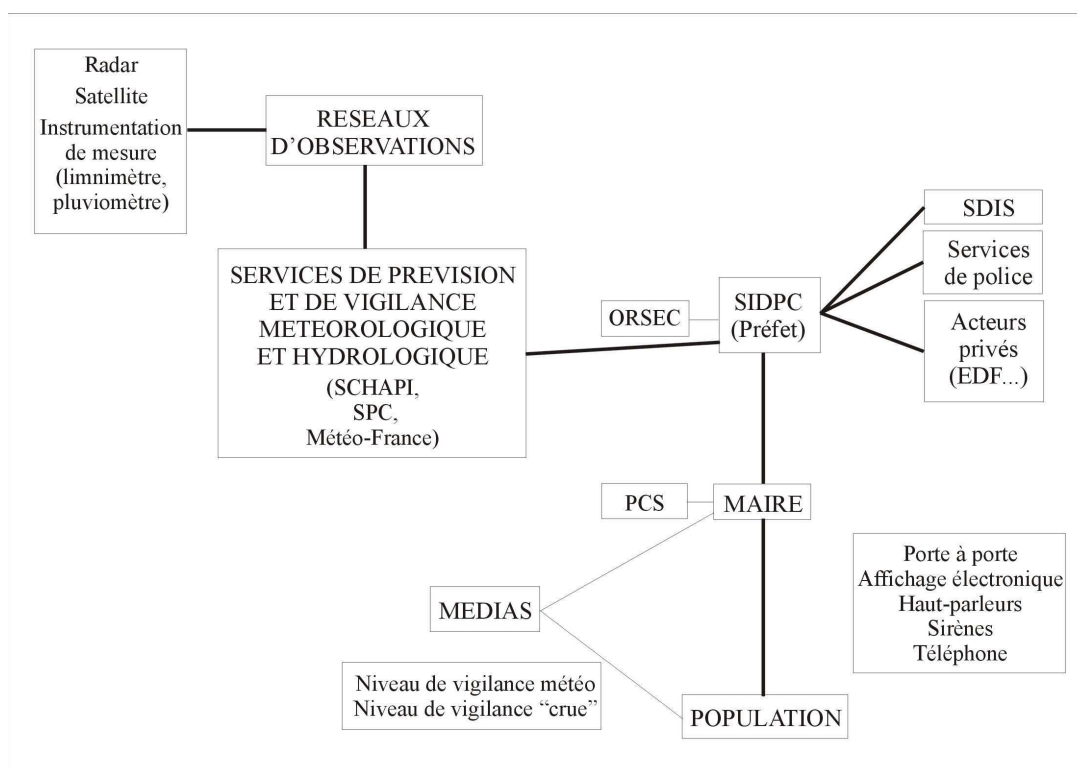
Radar
Satellite
Instrumentation de mesure (limnimètre, pluviomètre)

RESEAUX D'OBSERVATIONS

SERVICES DE PREVISION ET DE VIGILANCE METEOROLOGIQUE ET HYDROLOGIQUE
(SCHAPI, SPC, Météo-France)

ORSEC

SIDPC (Préfet)

SDIS

Services de police

Acteurs privés (EDF...)

PCS

MAIRE

MEDIAS

Porte à porte
Affichage électronique
Haut-parleurs
Sirènes
Téléphone

Niveau de vigilance météo
Niveau de vigilance "crue"

POPULATION